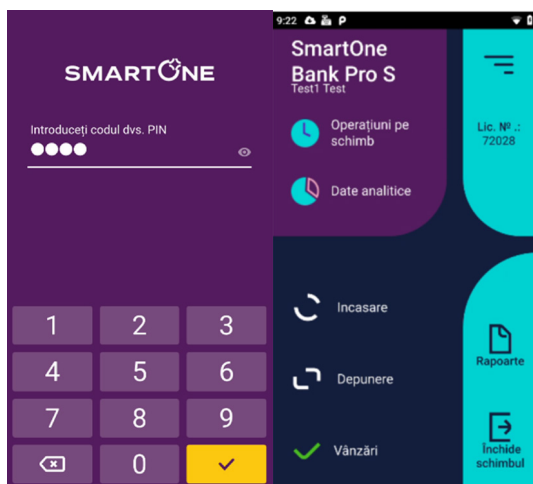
SMARTONE

Introduceți codul dvs. PIN
●●●●

1 2 3
4 5 6
7 8 9
0

9:22

SmartOne Bank Pro S
Test1 Test

Operațiuni pe schimb

Date analitice

Lic. № .: 72028

Incasare

Depunere

Vânzări

Rapoarte

Închide schimbul